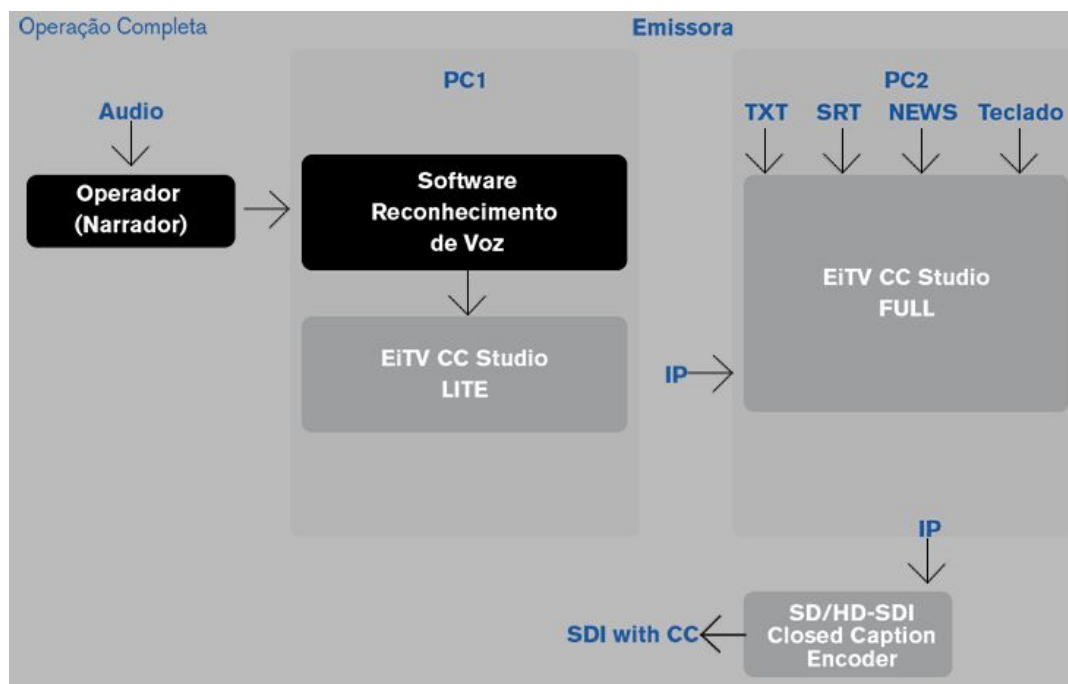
Operação Completa

Emissora

Audio

Operador (Narrador)

PC1

Software Reconhecimento de Voz

EiTV CC Studio LITE

PC2

TXT SRT NEWS Teclado

EiTV CC Studio FULL

IP

IP

SDI with CC

SD/HD-SDI Closed Caption Encoder